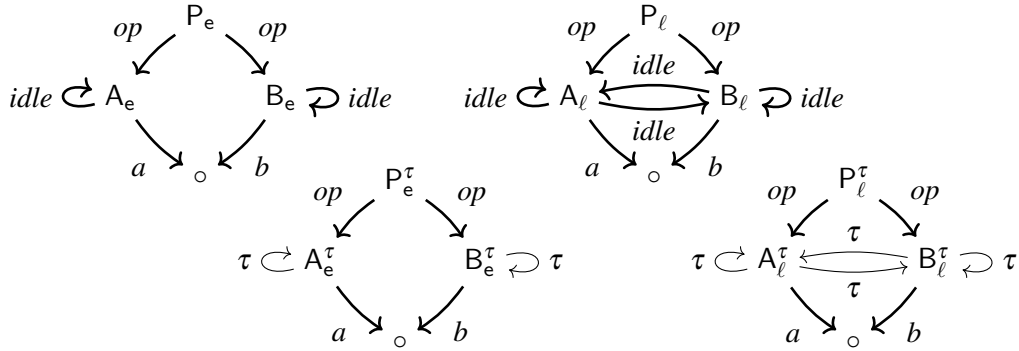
$P_e$
$op$ $op$
$idle$ $A_e$ $B_e$ $idle$
$a$ $\circ$ $b$

$P_\ell$
$op$ $op$
$idle$
$idle$ $A_\ell$ $B_\ell$ $idle$
$idle$
$a$ $\circ$ $b$

$P_e^\tau$
$op$ $op$
$\tau$ $A_e^\tau$ $B_e^\tau$ $\tau$
$a$ $\circ$ $b$

$P_\ell^\tau$
$op$ $op$
$\tau$
$\tau$ $A_\ell^\tau$ $B_\ell^\tau$ $\tau$
$\tau$
$a$ $\circ$ $b$